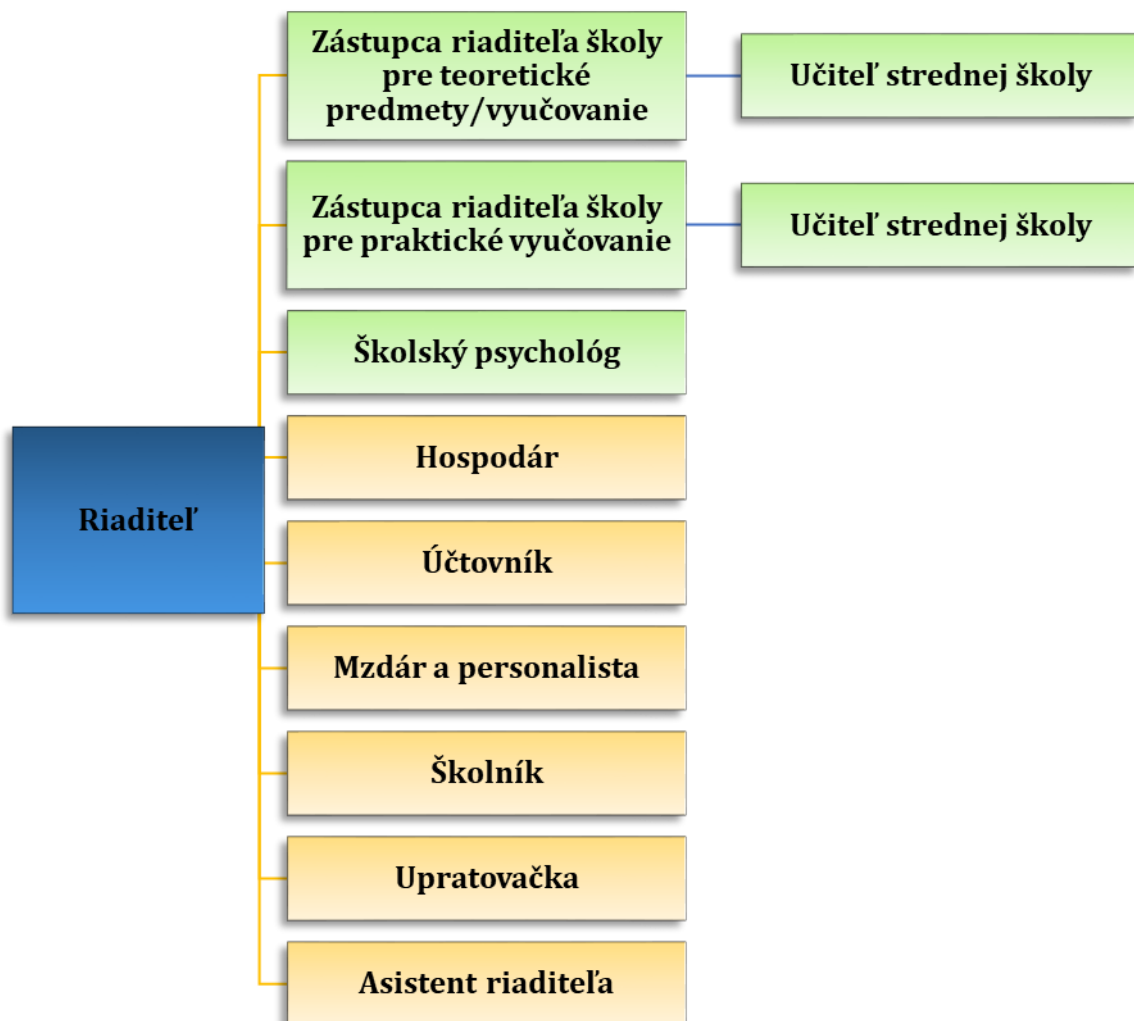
Riaditeľ

Zástupca riaditeľa školy pre teoretické predmety/vyučovanie

Učiteľ strednej školy

Zástupca riaditeľa školy pre praktické vyučovanie

Učiteľ strednej školy

Školský psychológ

Hospodár

Účtovník

Mzdár a personalista

Školník

Upratovačka

Asistent riaditeľa